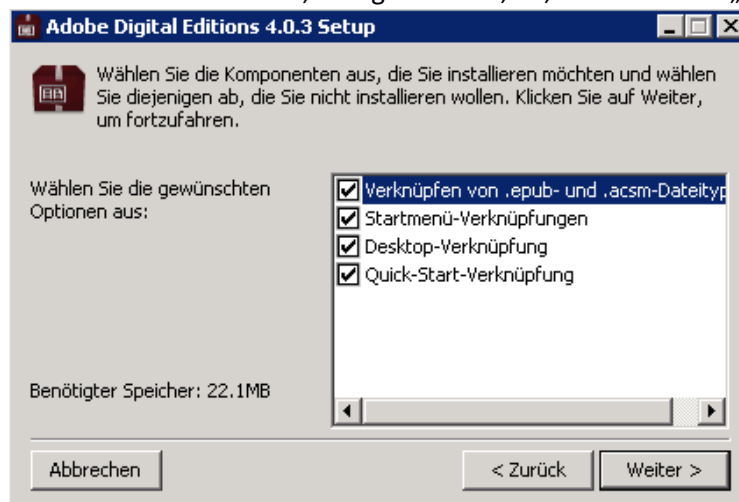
Adobe Digital Editions 4.0.3 Setup

Wählen Sie die Komponenten aus, die Sie installieren möchten und wählen Sie diejenigen ab, die Sie nicht installieren wollen. Klicken Sie auf Weiter, um fortzufahren.

Wählen Sie die gewünschten Optionen aus:

Verknüpfen von .epub- und .acsm-Dateityp
Startmenü-Verknüpfungen
Desktop-Verknüpfung
Quick-Start-Verknüpfung

Benötigter Speicher: 22.1MB

Abbrechen
< Zurück
Weiter >